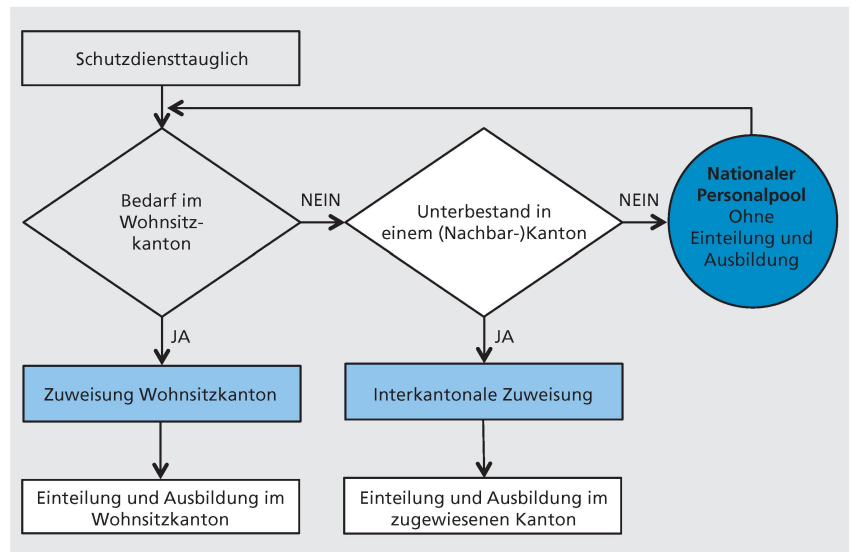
Schutzdiensttauglich

Bedarf im Wohnsitzkanton

NEIN

Unterbestand in einem (Nachbar-)Kanton

NEIN

**Nationaler Personalpool**
Ohne Einteilung und Ausbildung

JA

JA

Zuweisung Wohnsitzkanton

Interkantonale Zuweisung

Einteilung und Ausbildung im Wohnsitzkanton

Einteilung und Ausbildung im zugewiesenen Kanton